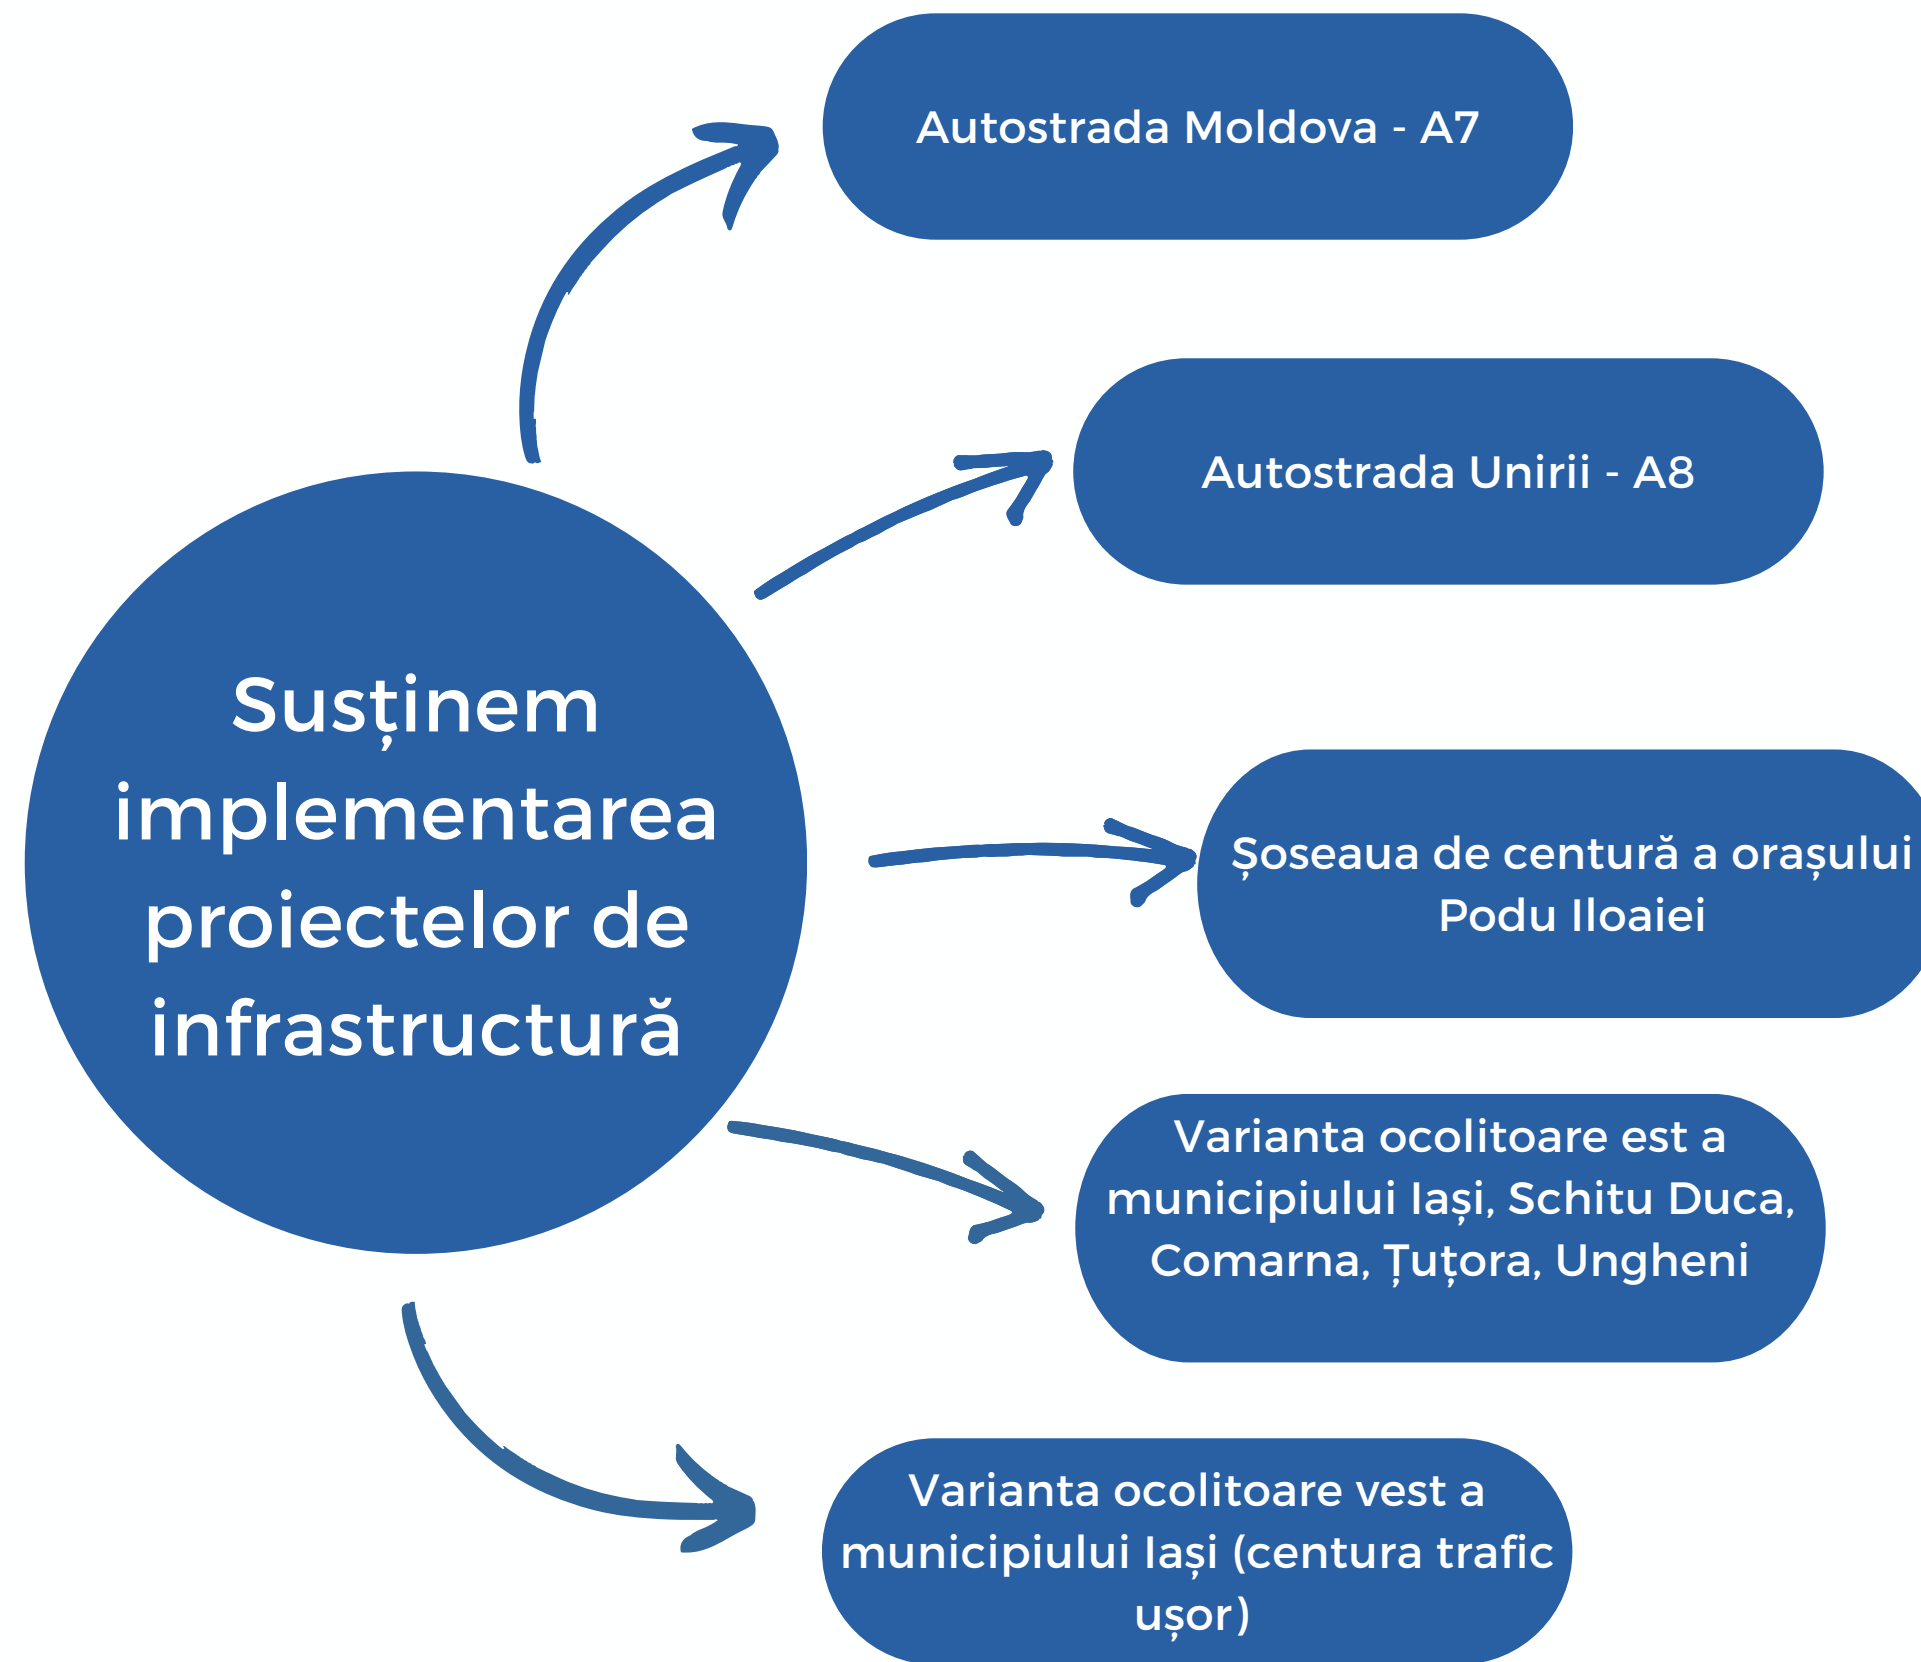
Susținem implementarea proiectelor de infrastructură

Autostrada Moldova - A7

Autostrada Unirii - A8

Șoseaua de centură a orașului Podu Iloaiei

Varianta ocolitoare est a municipiului Iași, Schitu Duca, Comarna, Țuțora, Ungheni

Varianta ocolitoare vest a municipiului Iași (centura trafic ușor)